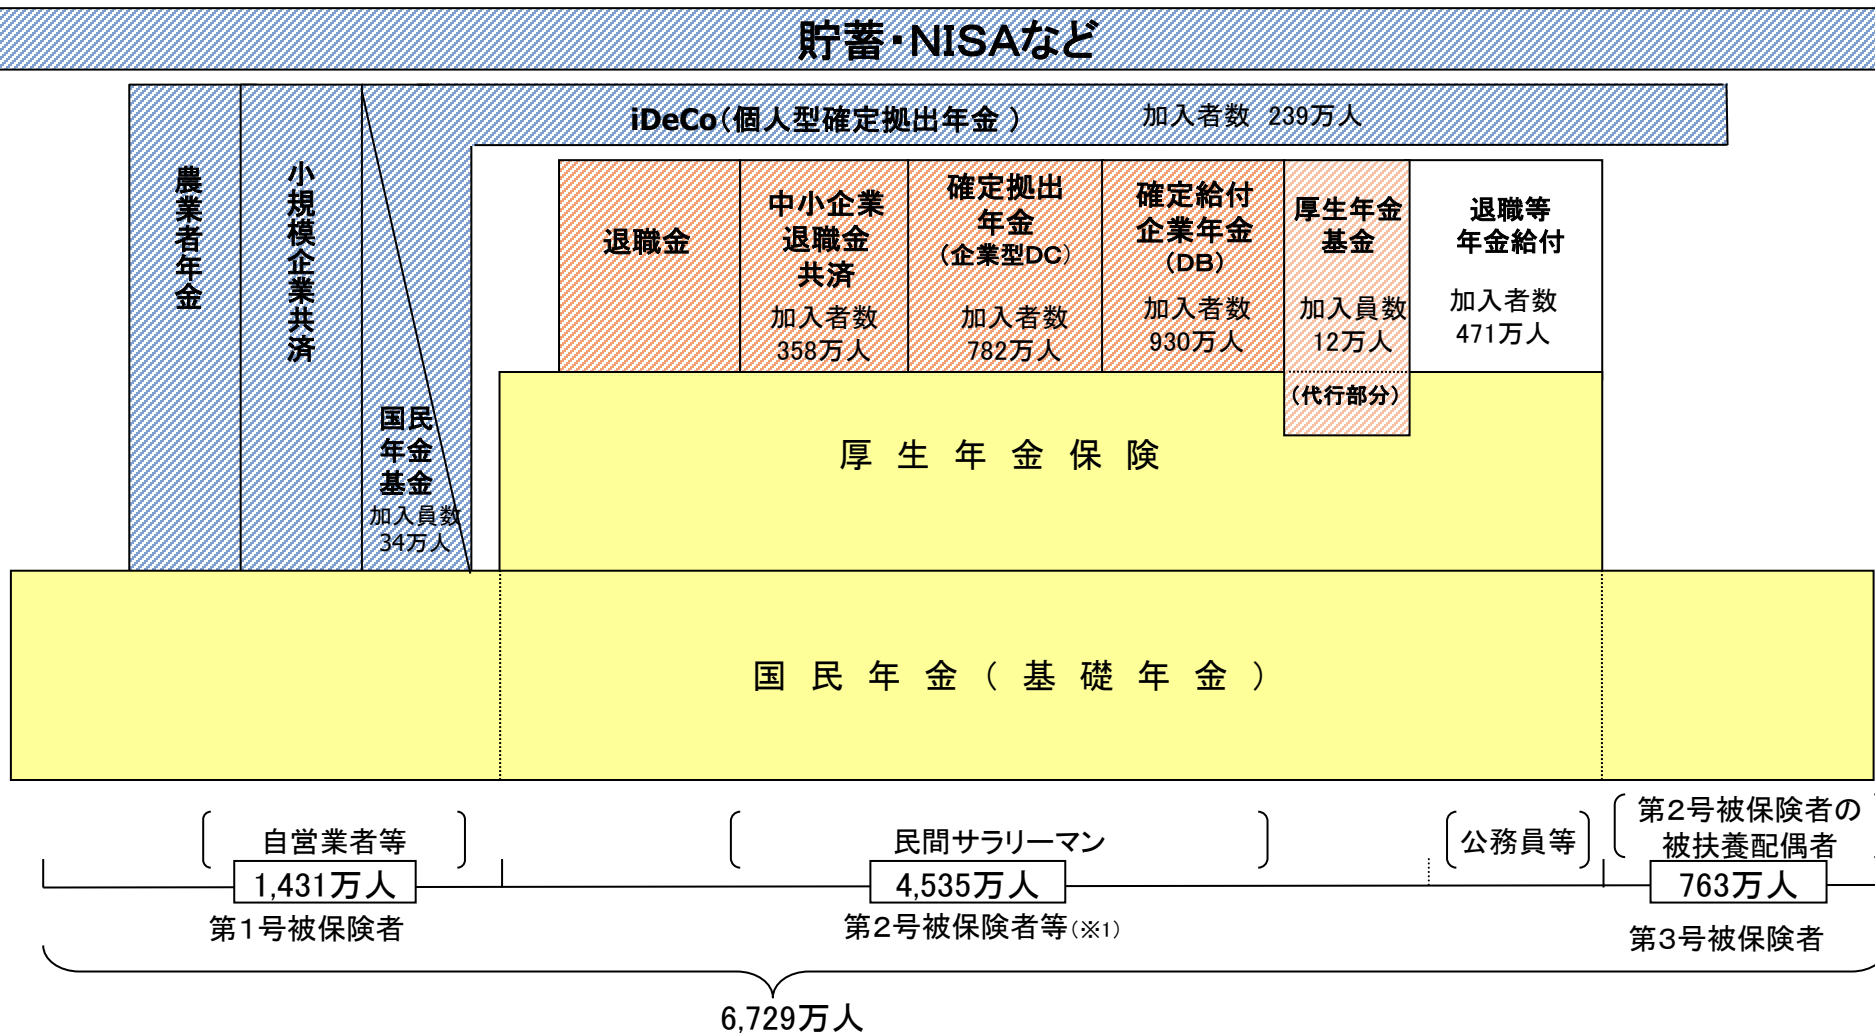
貯蓄・NISAなど

iDeCo（個人型確定拠出年金） 加入者数 239万人

農業者年金

小規模企業共済

国民年金基金 加入員数 34万人

退職金

中小企業退職金共済 加入者数 358万人

確定拠出年金（企業型DC） 加入者数 782万人

確定給付企業年金（DB） 加入者数 930万人

厚生年金基金 加入員数 12万人

（代行部分）

退職等年金給付 加入者数 471万人

厚 生 年 金 保 険

国 民 年 金 （ 基 礎 年 金 ）

自営業者等

1,431万人

第1号被保険者

民間サラリーマン

4,535万人

第2号被保険者等（※1）

公務員等

第2号被保険者の被扶養配偶者

763万人

第3号被保険者

6,729万人